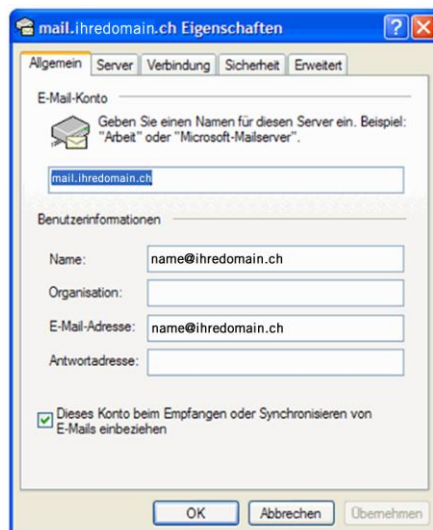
mail.ihredomain.ch Eigenschaften

?
X

Allgemein | Server | Verbindung | Sicherheit | Erweitert

E-Mail-Konto

Geben Sie einen Namen für diesen Server ein. Beispiel: "Arbeit" oder "Microsoft-Mailserver".

mail.ihredomain.ch

Benutzerinformationen

Name: name@ihredomain.ch

Organisation:

E-Mail-Adresse: name@ihredomain.ch

Antwortadresse:

Dieses Konto beim Empfangen oder Synchronisieren von E-Mails einbeziehen

OK | Abbrechen | Übernehmen